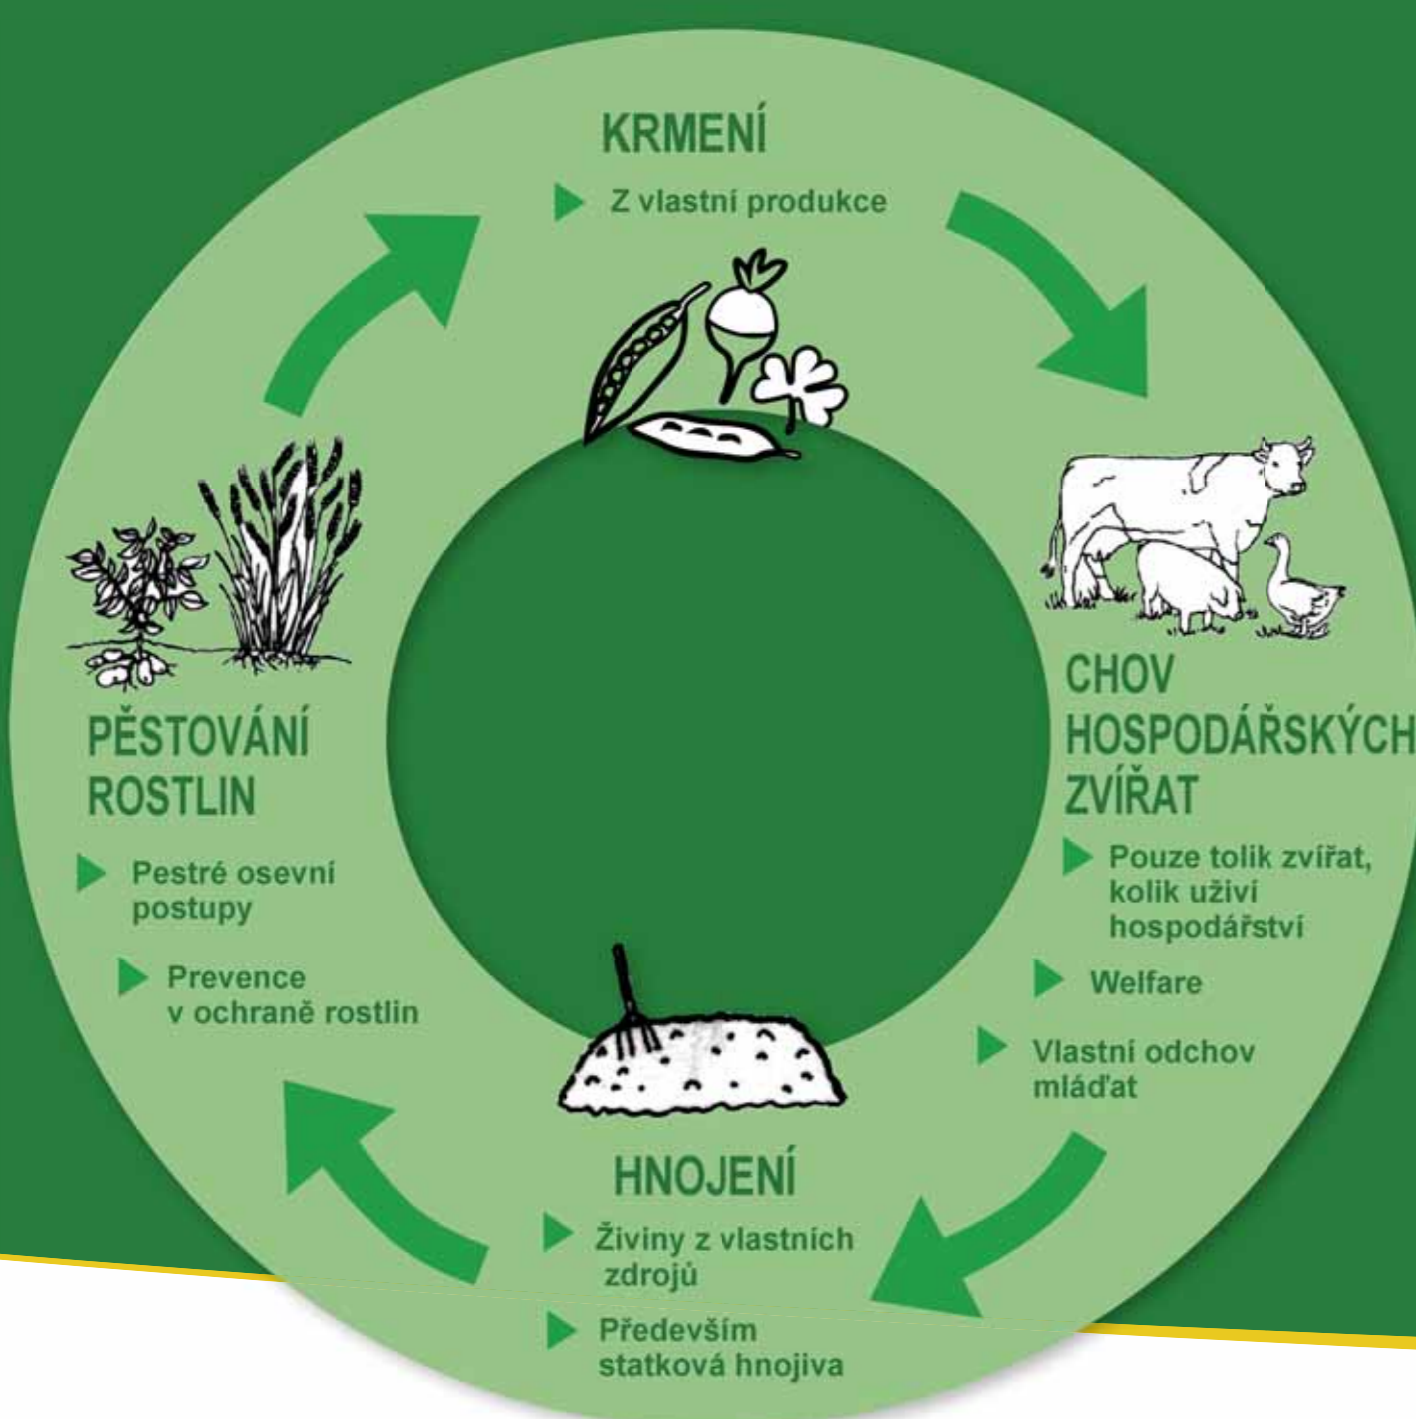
KRMENÍ

Z vlastní produkce

CHOV HOSPODÁŘSKÝCH ZVÍŘAT

Pouze tolik zvířat, kolik uživí hospodářství

Welfare

Vlastní odchov mláďat

HNOJENÍ

Živiny z vlastních zdrojů

Především statková hnojiva

PĚSTOVÁNÍ ROSTLIN

Pestré osevní postupy

Prevence v ochraně rostlin